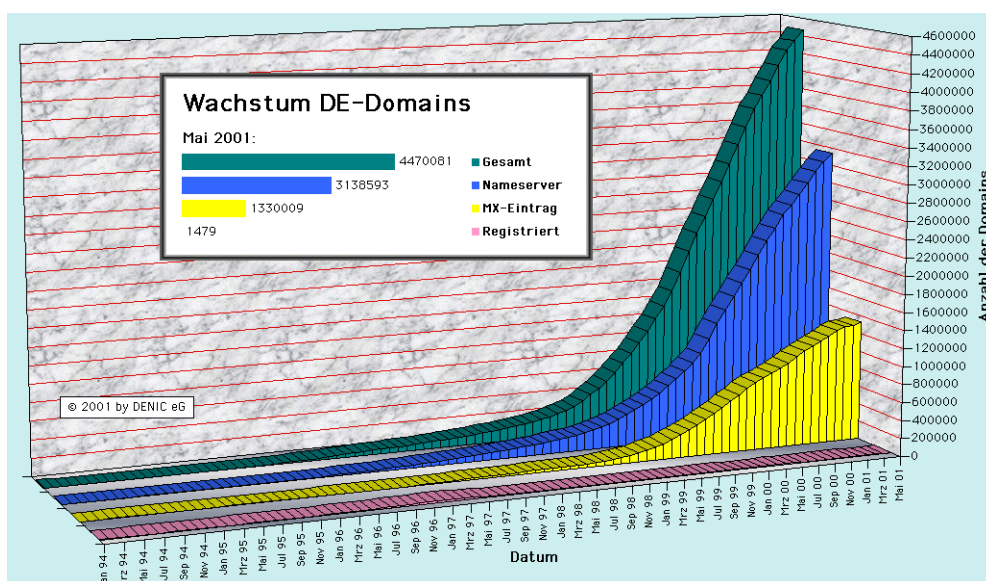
Wachstum DE-Domains

Mai 2001:

4470081 Gesamt
3138593 Nameserver
1330009 MX-Eintrag
1479 Registriert

© 2001 by DENIC eG

4600000
4400000
4200000
4000000
3800000
3600000
3400000
3200000
3000000
2800000
2600000
2400000
2200000
2000000
1800000
1600000
1400000
1200000
1000000
800000
600000
400000
200000
0

Anzahl der Domains

Jan 94 Mrz 94 Mai 94 Jul 94 Sep 94 Nov 94 Jan 95 Mrz 95 Mai 95 Jul 95 Sep 95 Nov 95 Jan 96 Mrz 96 Mai 96 Jul 96 Sep 96 Nov 96 Jan 97 Mrz 97 Mai 97 Jul 97 Sep 97 Nov 97 Jan 98 Mrz 98 Mai 98 Jul 98 Sep 98 Nov 98 Jan 99 Mrz 99 Mai 99 Jul 99 Sep 99 Nov 99 Jan 00 Mrz 00 Mai 00 Jul 00 Sep 00 Nov 00 Jan 01 Mrz 01 Mai 01

Datum